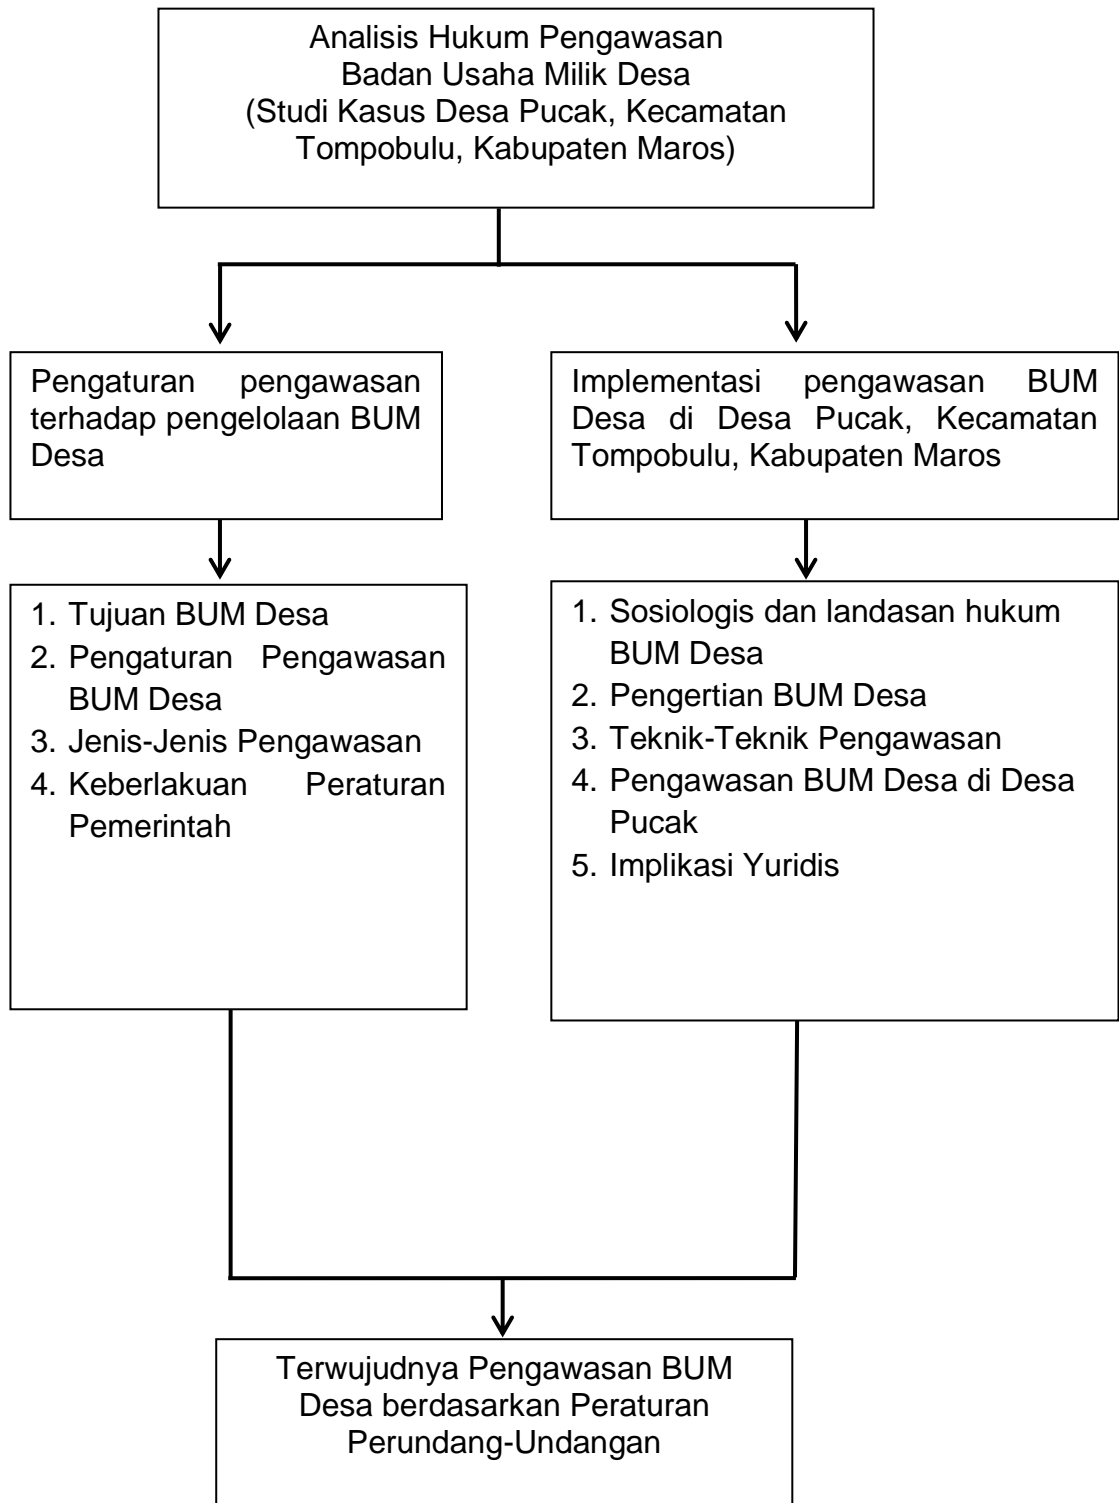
Analisis Hukum Pengawasan
Badan Usaha Milik Desa
(Studi Kasus Desa Pucak, Kecamatan Tompobulu, Kabupaten Maros)

Pengaturan pengawasan terhadap pengelolaan BUM Desa

Implementasi pengawasan BUM Desa di Desa Pucak, Kecamatan Tompobulu, Kabupaten Maros

1. Tujuan BUM Desa
2. Pengaturan Pengawasan BUM Desa
3. Jenis-Jenis Pengawasan
4. Keberlakuan Peraturan Pemerintah

1. Sosiologis dan landasan hukum BUM Desa
2. Pengertian BUM Desa
3. Teknik-Teknik Pengawasan
4. Pengawasan BUM Desa di Desa Pucak
5. Implikasi Yuridis

Terwujudnya Pengawasan BUM Desa berdasarkan Peraturan Perundang-Undangan